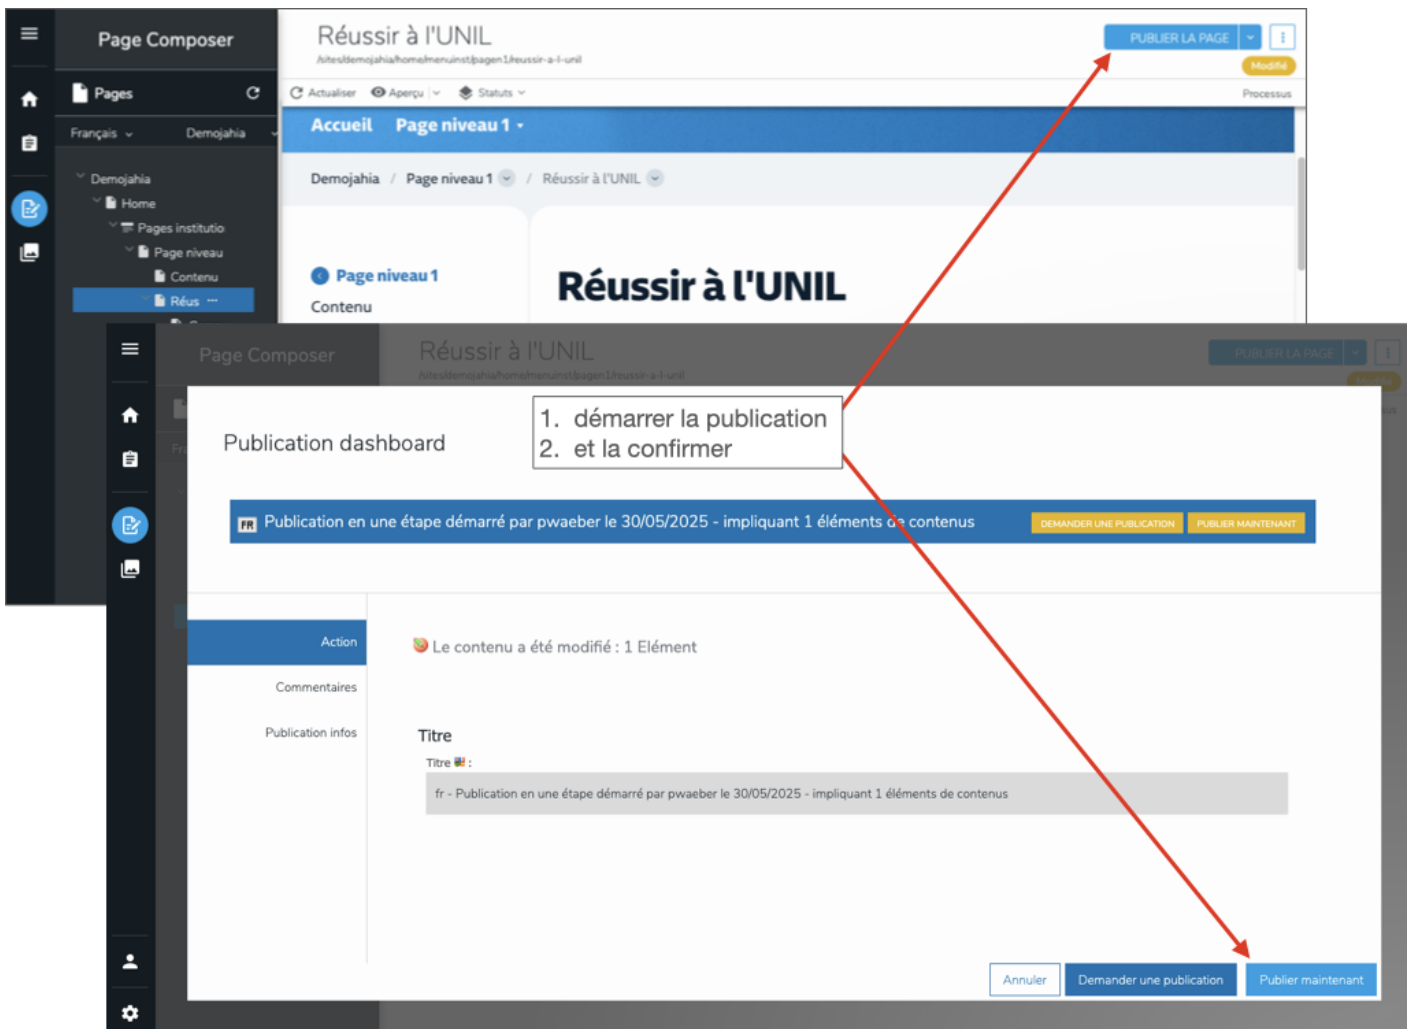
Page Composer

Pages

Français Demojahia

Demojahia
Home
Pages institutio
Page niveau
Contenu
Réus

Réussir à l'UNIL
/sites/demojahia/home/menuinst/pagen1/reussir-a-l-unil

PUBLIER LA PAGE
Modifié

Actualiser Aperçu Statuts Processus

Accueil Page niveau 1

Demojahia / Page niveau 1 / Réussir à l'UNIL

Page niveau 1
Contenu

Réussir à l'UNIL

Page Composer

Réussir à l'UNIL
/sites/demojahia/home/menuinst/pagen1/reussir-a-l-unil

PUBLIER LA PAGE

Publication dashboard

1. démarrer la publication
2. et la confirmer

FR Publication en une étape démarré par pwaeber le 30/05/2025 - impliquant 1 éléments de contenus

DEMANDER UNE PUBLICATION PUBLIER MAINTENANT

Action
Commentaires
Publication infos

Le contenu a été modifié : 1 Elément

Titre
Titre :
fr - Publication en une étape démarré par pwaeber le 30/05/2025 - impliquant 1 éléments de contenus

Annuler Demander une publication Publier maintenant